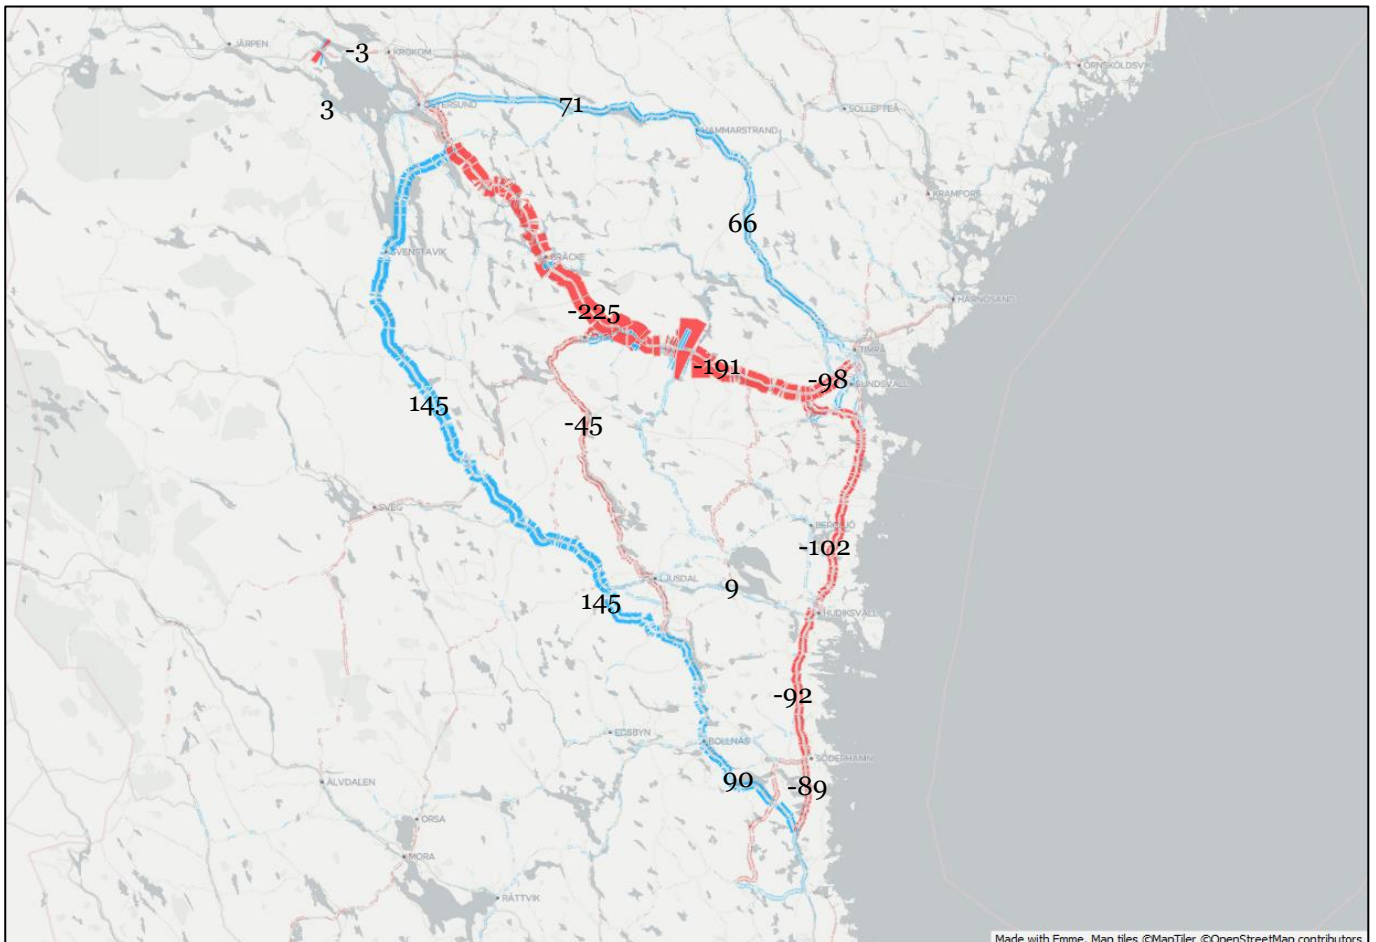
JÄRPEN
-3
KROKOM
3
ÖSTERSUND
71
SOLLEFTEÅ
ÖRNSKÖLDSVIK
HAMMARSTRAND
KRAMFORS
66
SVENSTAVIK
BRÄCKE
HÄRNÖSAND
-225
TIMRÅ
-191
-98
SUNDSVALL
145
-45
SVEG
BERGSJÖ
-102
LJUSDAL
9
145
HUDIKSVALL
-92
EDSBYN
BOLLNÄS
SÖDERHAMN
ÄLVDALEN
90
-89
ORSA
MORA
RÄTTVIK
Made with Emme. Map tiles ©MapTiler ©OpenStreetMap contributors